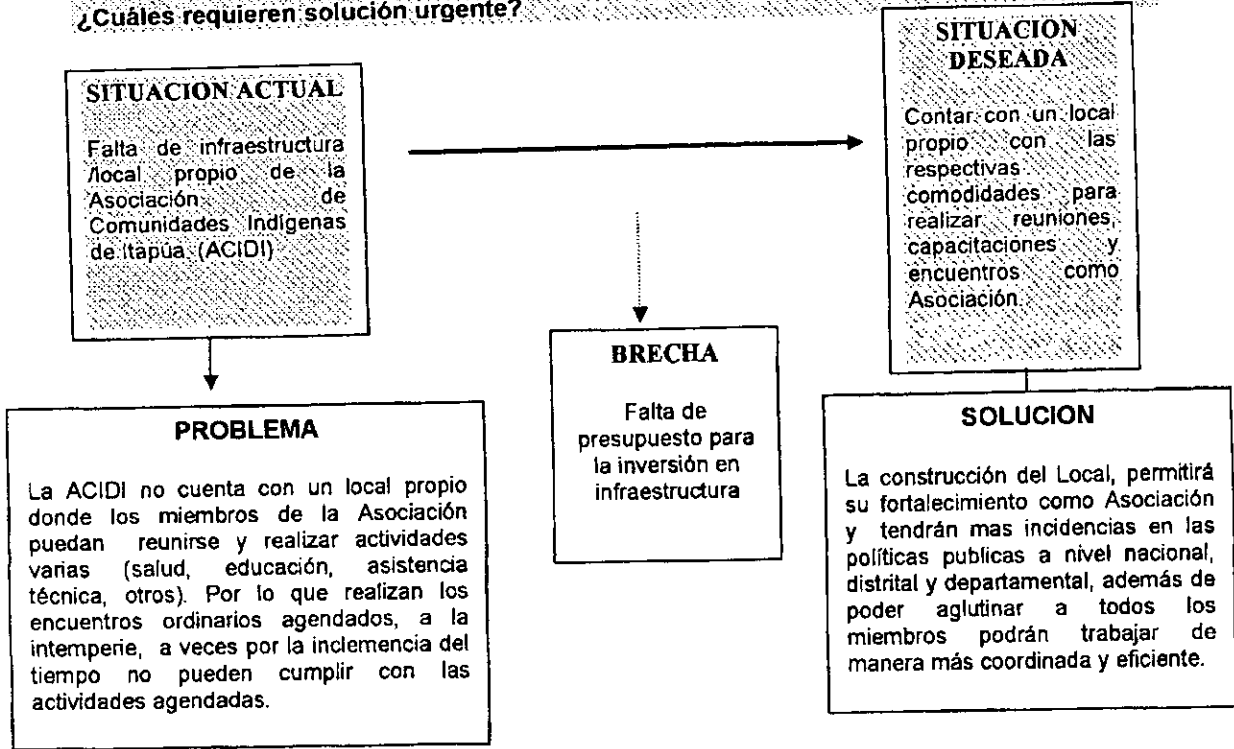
¿Cuáles requieren solución urgente?

SITUACION ACTUAL

Falta de infraestructura /local propio de la Asociación de Comunidades Indígenas de Itapúa (ACIDI)

SITUACION DESEADA

Contar con un local propio con las respectivas comodidades para realizar reuniones, capacitaciones y encuentros como Asociación.

BRECHA

Falta de presupuesto para la inversión en infraestructura

PROBLEMA

La ACIDI no cuenta con un local propio donde los miembros de la Asociación puedan reunirse y realizar actividades varias (salud, educación, asistencia técnica, otros). Por lo que realizan los encuentros ordinarios agendados, a la intemperie, a veces por la inclemencia del tiempo no pueden cumplir con las actividades agendadas.

SOLUCION

La construcción del Local, permitirá su fortalecimiento como Asociación y tendrán mas incidencias en las políticas publicas a nivel nacional, distrital y departamental, además de poder aglutinar a todos los miembros podrán trabajar de manera más coordinada y eficiente.